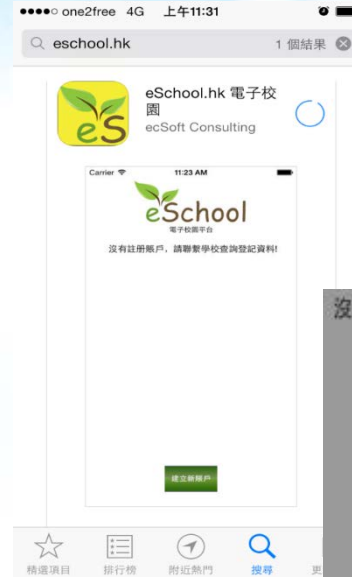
●●●●○ one2free 4G 上午11:31

eschool.hk

1 個結果

eS

eSchool.hk 電子校園

ecSoft Consulting

Carrier

11:23 AM

eSchool

電子校園平台

沒有註冊賬戶，請聯繫學校查詢登記資料!

建立新賬戶

沒

精選項目

排行榜

附近熱門

搜尋

更